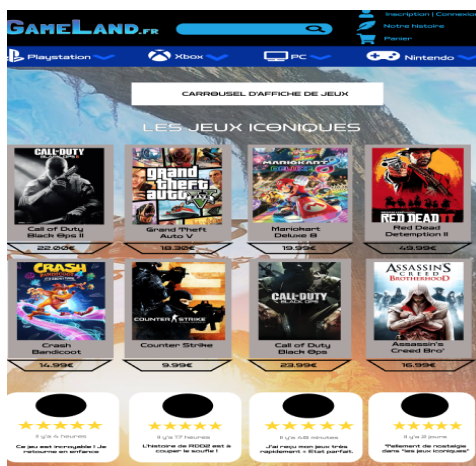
GAMELAND.FR

Inscription | Connexion
Notre histoire
Panier

Playstation
Xbox
PC
Nintendo

CARROUSEL D'AFFICHE DE JEUX

LES JEUX ICONIQUES

CALL OF DUTY BLACK OPS II
Call of Duty Black Ops II
22.00€

Grand Theft Auto V
Grand Theft Auto V
18.30€

MARIOKART 8 DELUXE
Mariokart Deluxe 8
19.99€

RED DEAD II
Red Dead Detemption II
49.99€

CRASH
Crash Bandicoot
14.99€

COUNTER STRIKE
Counter Strike
9.99€

CALL OF DUTY BLACK OPS
Call of Duty Black Ops
23.99€

ASSASSIN'S CREED BROTHERHOOD
Assassin's Creed Bro'
16.99€

★★★★★
Il y'a 4 heures
Ce jeu est incroyable ! Je retourne en enfance

★★★★★
Il y'a 17 heures
L'histoire de RDD2 est à couper le souffle !

★★★★★
Il y'a 55 minutes
J'ai reçu mon jeu très rapidement ! Etat parfait.

★★★★★
Il y'a 2 jours
"Tellement de nostalgie dans "les jeux iconiques"